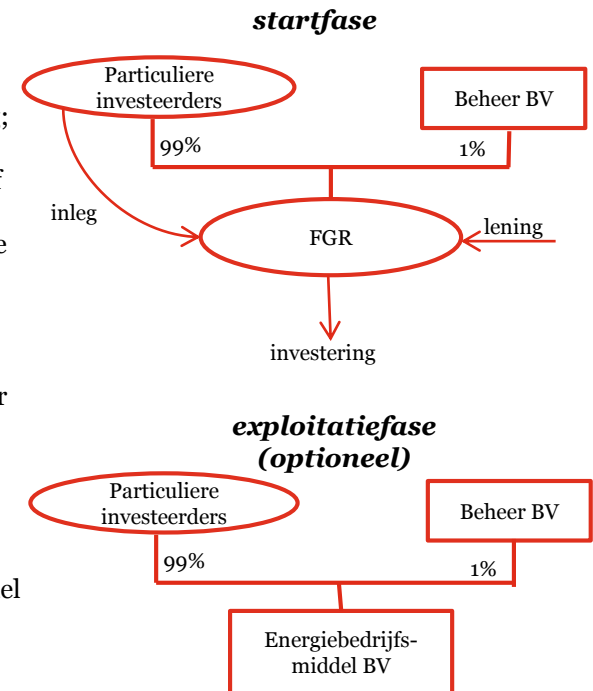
***startfase***

Particuliere investeerders

Beheer BV

99%

1%

inleg

FGR

lening

investering

***exploitatiefase (optioneel)***

Particuliere investeerders

Beheer BV

99%

1%

Energiebedrijfsmiddel BV